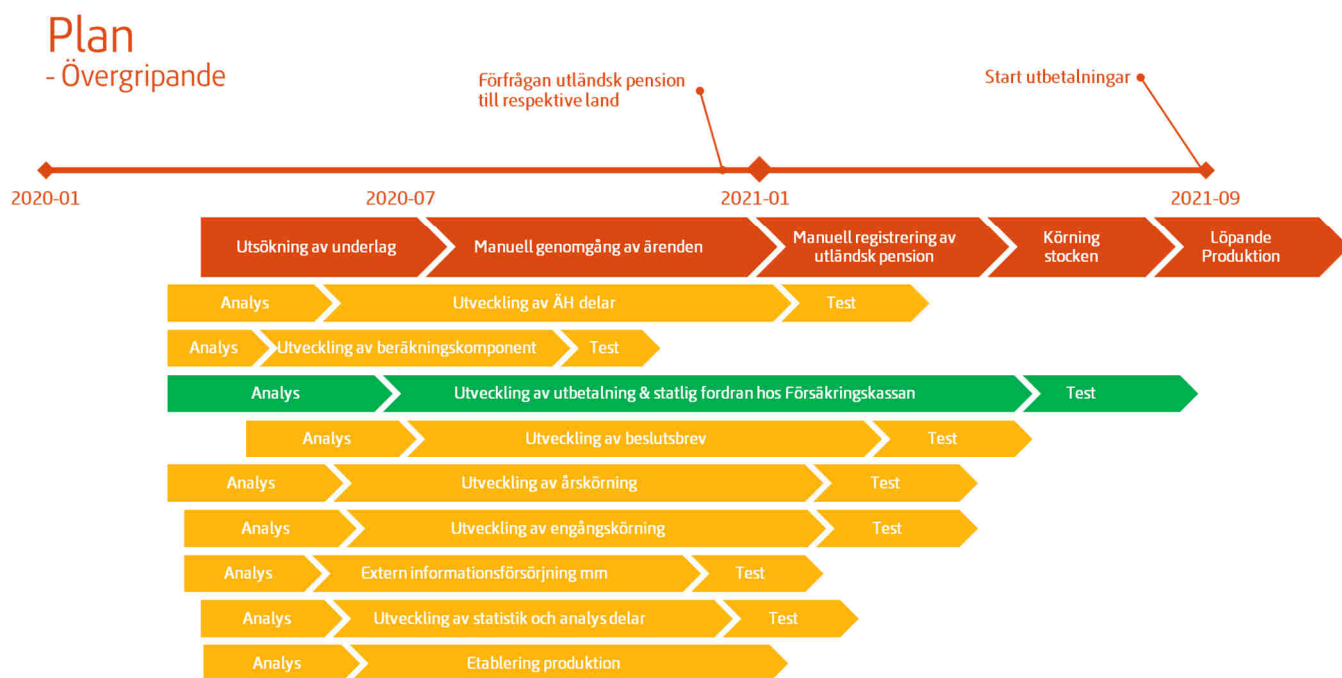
Plan
- Övergripande

Förfrågan utländsk pension till respektive land

Start utbetalningar

2020-01
2020-07
2021-01
2021-09

Utsökning av underlag
Manuell genomgång av ärenden
Manuell registrering av utländsk pension
Körning stocken
Löpande Produktion

Analys
Utveckling av ÄH delar
Test

Analys
Utveckling av beräkningskomponent
Test

Analys
Utveckling av utbetalning & statlig fordran hos Försäkringskassan
Test

Analys
Utveckling av beslutsbrev
Test

Analys
Utveckling av årskörning
Test

Analys
Utveckling av engångskörning
Test

Analys
Extern informationsförsörjning mm
Test

Analys
Utveckling av statistik och analys delar
Test

Analys
Etablering produktion